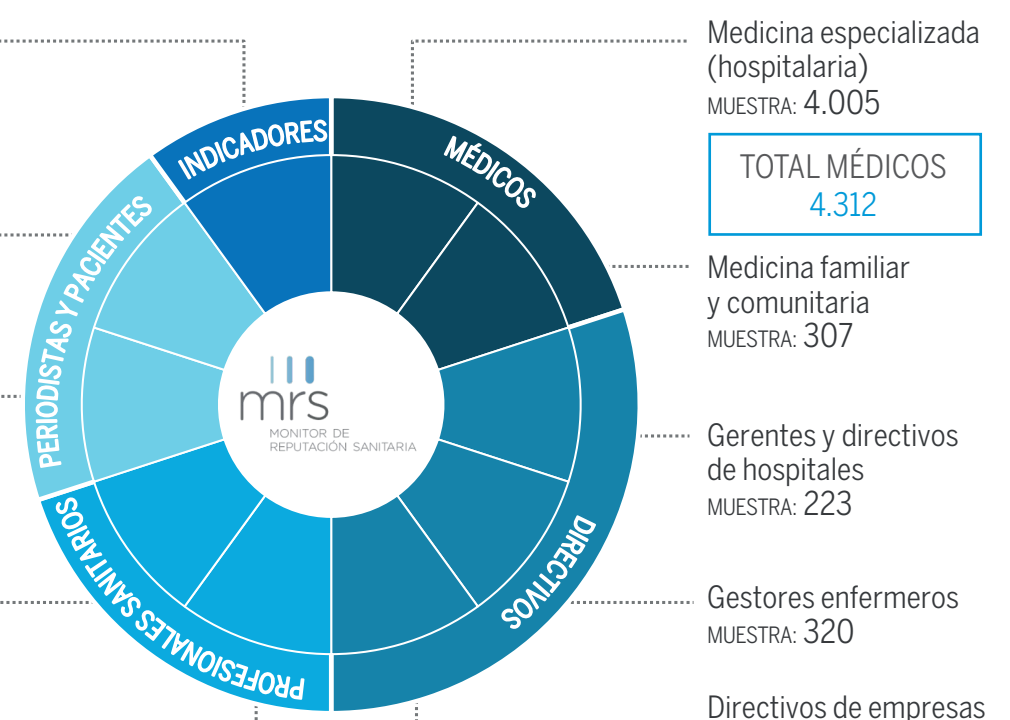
INDICADORES

MÉDICOS

PERIODISTAS Y PACIENTES

DIRECTIVOS

PROFESIONALES SANITARIOS

mrs
MONITOR DE
REPUTACIÓN SANITARIA

Medicina especializada (hospitalaria)
MUESTRA: 4.005

TOTAL MÉDICOS
4.312

Medicina familiar y comunitaria
MUESTRA: 307

Gerentes y directivos de hospitales
MUESTRA: 223

Gestores enfermeros
MUESTRA: 320

Directivos de empresas